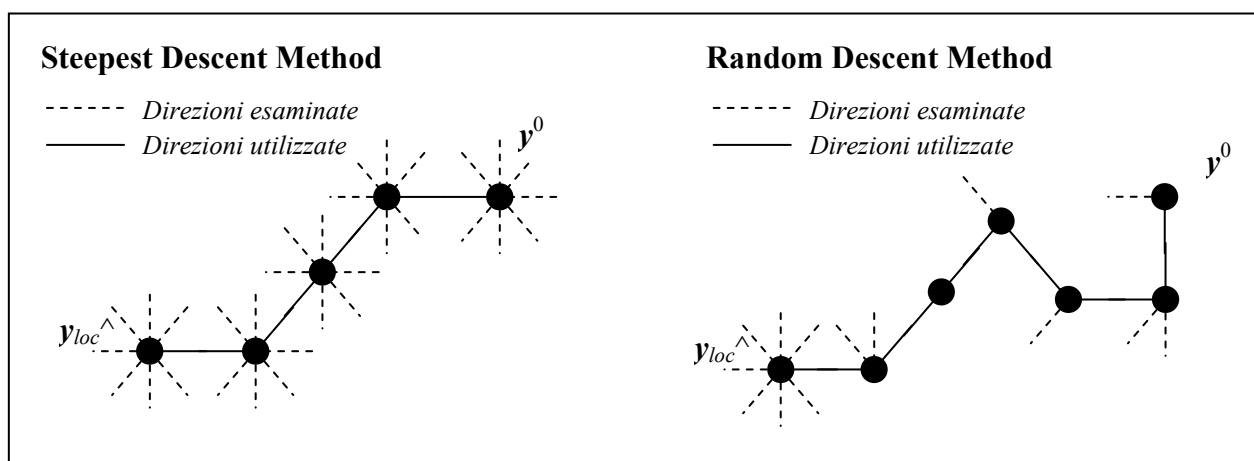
Steepest Descent Method

- - - - Direzioni esaminate
—— Direzioni utilizzate

$\boldsymbol{y}^0$

$\boldsymbol{y}_{loc}$^

Random Descent Method

- - - - Direzioni esaminate
—— Direzioni utilizzate

$\boldsymbol{y}^0$

$\boldsymbol{y}_{loc}$^